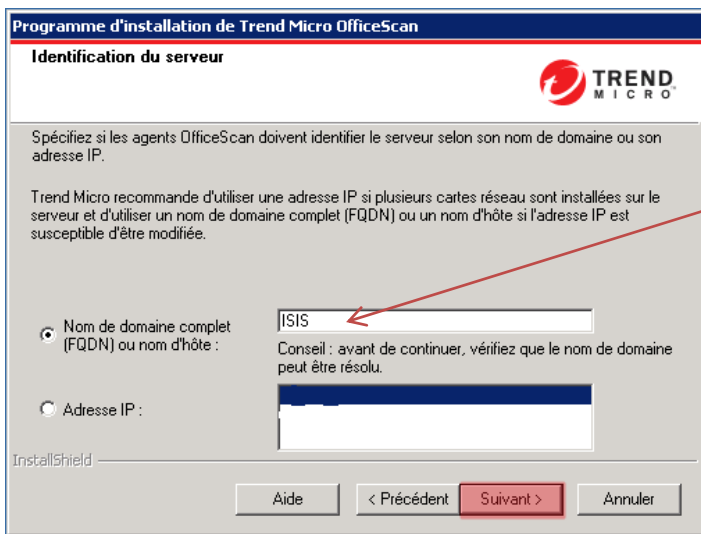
Programme d'installation de Trend Micro OfficeScan

Identification du serveur

TREND MICRO

Spécifiez si les agents OfficeScan doivent identifier le serveur selon son nom de domaine ou son adresse IP.

Trend Micro recommande d'utiliser une adresse IP si plusieurs cartes réseau sont installées sur le serveur et d'utiliser un nom de domaine complet (FQDN) ou un nom d'hôte si l'adresse IP est susceptible d'être modifiée.

Nom de domaine complet (FQDN) ou nom d'hôte :

ISIS

Conseil : avant de continuer, vérifiez que le nom de domaine peut être résolu.

Adresse IP :

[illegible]

InstallShield

Aide

< Précédent

Suivant >

Annuler